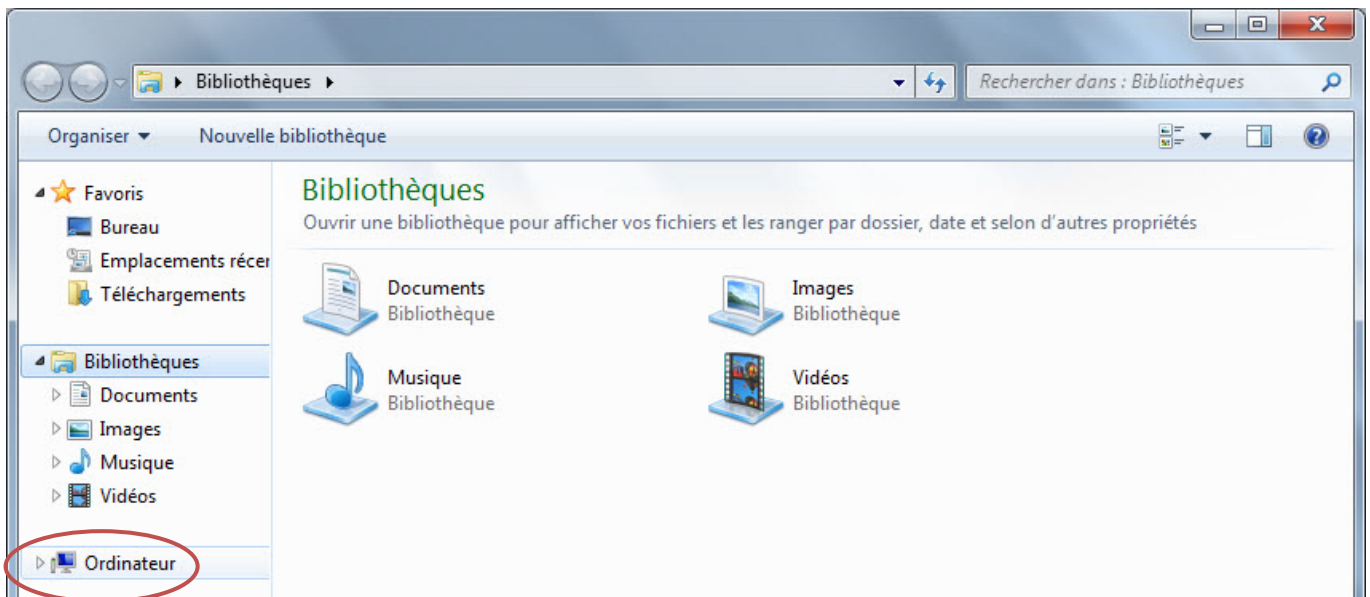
Bibliothèques

Rechercher dans : Bibliothèques

Organiser

Nouvelle bibliothèque

Favoris

Bureau

Emplacements récer

Téléchargements

Bibliothèques

Documents

Images

Musique

Vidéos

Ordinateur

Bibliothèques

Ouvrir une bibliothèque pour afficher vos fichiers et les ranger par dossier, date et selon d'autres propriétés

Documents
Bibliothèque

Images
Bibliothèque

Musique
Bibliothèque

Vidéos
Bibliothèque